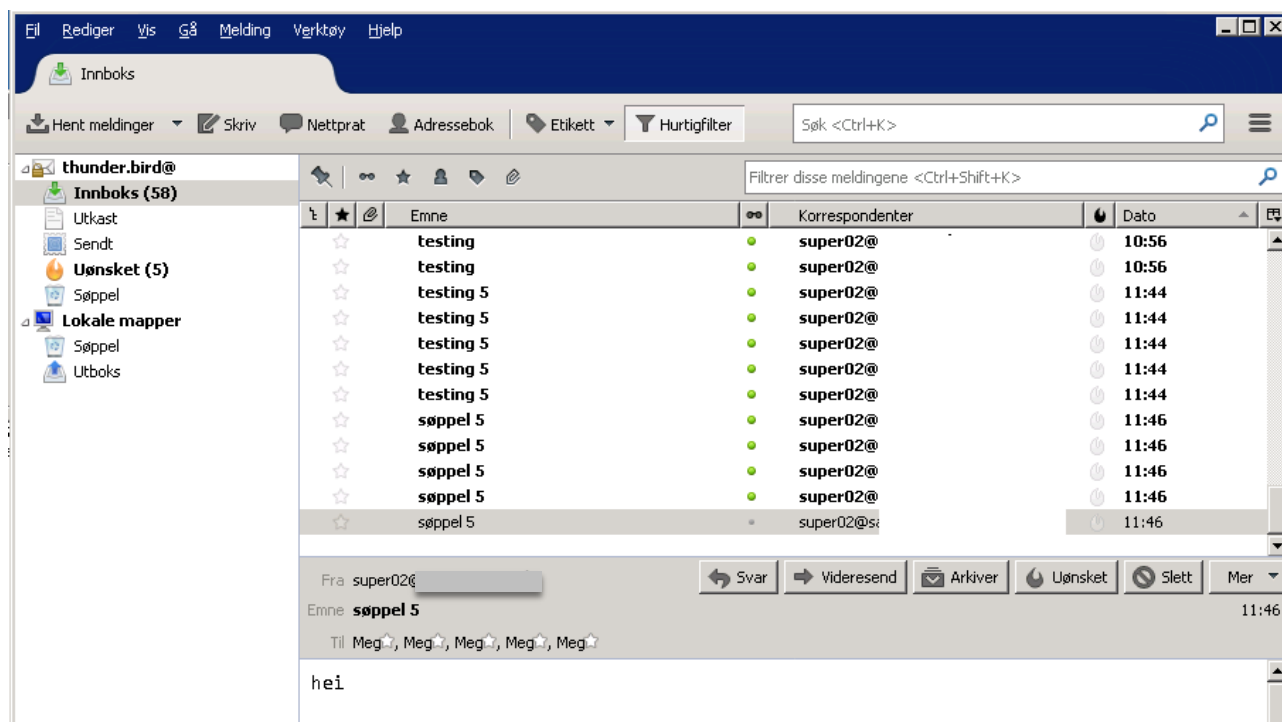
Fil Rediger Vis Gå Melding Verktøy Hjelp

Innboks

Hent meldinger ▾ Skriv Nettprat Adressebok Etikett ▾ Hurtigfilter Søk <Ctrl+K>

thunder.bird@
Innboks (58)
Utkast
Sendt
Uønsket (5)
Søppel
Lokale mapper
Søppel
Utboks

Filtrer disse meldingene <Ctrl+Shift+K>

| Emne | Korrespondenter | Dato |
|---|---|---|
| testing | super02@ | 10:56 |
| testing | super02@ | 10:56 |
| testing 5 | super02@ | 11:44 |
| testing 5 | super02@ | 11:44 |
| testing 5 | super02@ | 11:44 |
| testing 5 | super02@ | 11:44 |
| testing 5 | super02@ | 11:44 |
| søppel 5 | super02@ | 11:46 |
| søppel 5 | super02@ | 11:46 |
| søppel 5 | super02@ | 11:46 |
| søppel 5 | super02@ | 11:46 |
| søppel 5 | super02@sa | 11:46 |

Fra super02@
Svar Videresend Arkiver Uønsket Slett Mer ▾
Emne søppel 5 11:46
Til Meg, Meg, Meg, Meg, Meg

hei